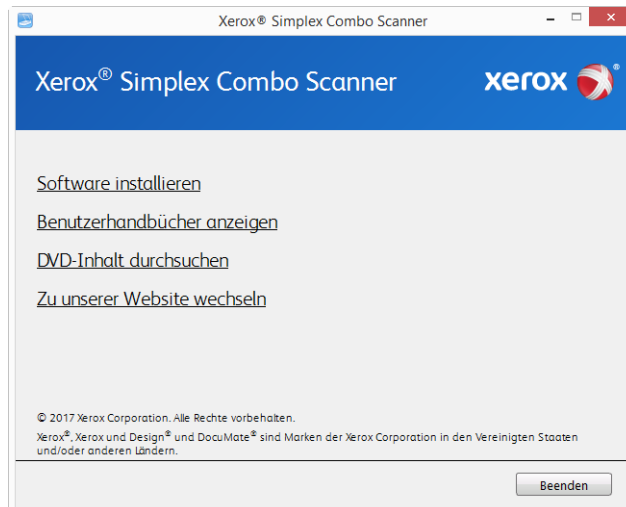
Xerox® Simplex Combo Scanner

Xerox® Simplex Combo Scanner

xerox

Software installieren

Benutzerhandbücher anzeigen

DVD-Inhalt durchsuchen

Zu unserer Website wechseln

© 2017 Xerox Corporation. Alle Rechte vorbehalten.

Xerox®, Xerox und Design® und DocuMate® sind Marken der Xerox Corporation in den Vereinigten Staaten und/oder anderen Ländern.

Beenden